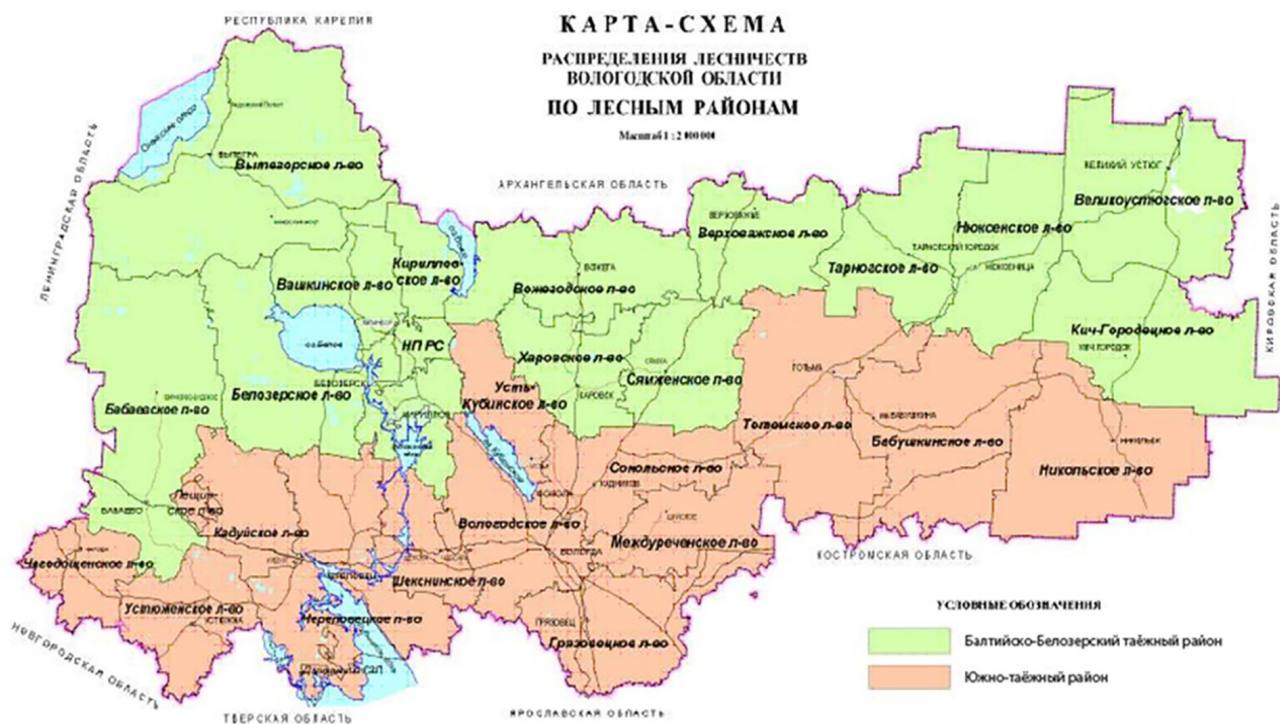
КАРТА-СХЕМА
РАСПРЕДЕЛЕНИЯ ЛЕСНИЧЕСТВ ВОЛОГОДСКОЙ ОБЛАСТИ
ПО ЛЕСНЫМ РАЙОНАМ
Масштаб 1 : 2 000 000

РЕСПУБЛИКА КАРЕЛИЯ
ЛЕНИНГРАДСКАЯ ОБЛАСТЬ
АРХАНГЕЛЬСКАЯ ОБЛАСТЬ
КИРОВСКАЯ ОБЛАСТЬ
КОСТРОМСКАЯ ОБЛАСТЬ
ЯРОСЛАВСКАЯ ОБЛАСТЬ
ТВЕРСКАЯ ОБЛАСТЬ
НОВГОРОДСКАЯ ОБЛАСТЬ

Онежское озеро
Вытегра
Вытегорское л-во
Вашкинское л-во
Кирилловское л-во
оз.Белое
НП РС
Белозерск
Белозерское л-во
Бабаевское л-во
Бабаево
Кириллов
Вожегодское л-во
Вожега
Верховажское л-во
Верховажье
Великий Устюг
Великоустюгское л-во
Нюксенское л-во
Тарногский городок
Нюксеница
Тарногское л-во
Кич-Городецкое л-во
Кич.Городок
Харовское л-во
Харовск
Сямженское л-во
Сямжа
Усть-Кубинское л-во
Тотьма
Тотемское л-во
Бабушкинское л-во
Никольское л-во
Никольск
Сокольское л-во
Сокол
Кадников
Вологодское л-во
Вологда
Междуреченское л-во
Шуйское
Пестовское л-во
Кадуйское л-во
Чагодощенское л-во
Устюженское л-во
Устюжна
Череповецкое л-во
Череповец
Шекснинское л-во
Шексна
Грязовецкое л-во
Грязовец

УСЛОВНЫЕ ОБОЗНАЧЕНИЯ
Балтийско-Белозерский таёжный район
Южно-таёжный район